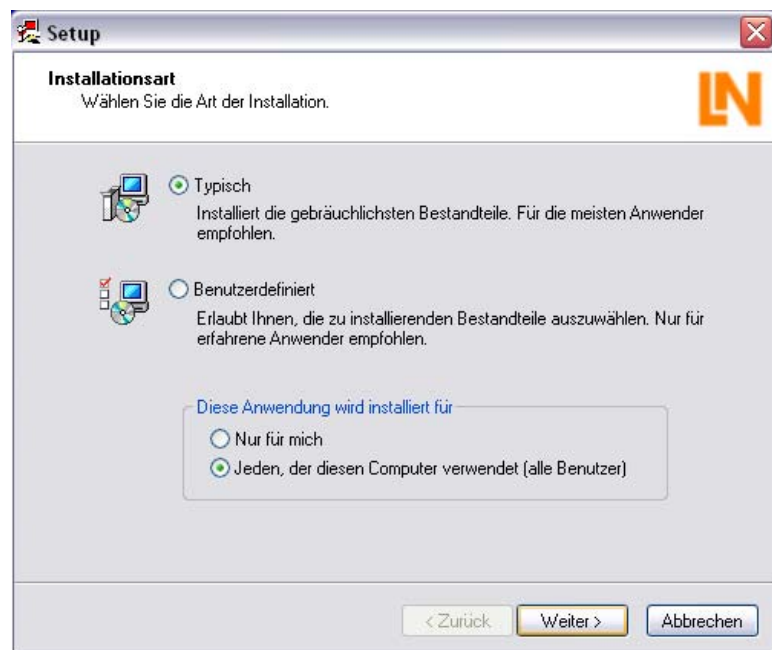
Setup

Installationsart
Wählen Sie die Art der Installation.

LN

Typisch
Installiert die gebräuchlichsten Bestandteile. Für die meisten Anwender empfohlen.

Benutzerdefiniert
Erlaubt Ihnen, die zu installierenden Bestandteile auszuwählen. Nur für erfahrene Anwender empfohlen.

Diese Anwendung wird installiert für
Nur für mich
Jeden, der diesen Computer verwendet (alle Benutzer)

< Zurück
Weiter >
Abbrechen